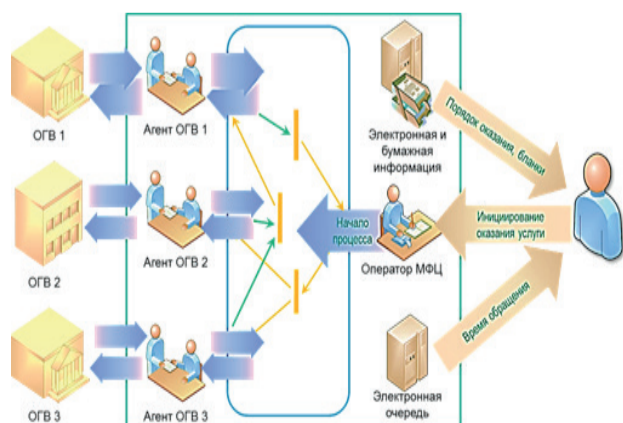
ОГВ 1

Агент ОГВ 1

ОГВ 2

Агент ОГВ 2

ОГВ 3

Агент ОГВ 3

Электронная и бумажная информация

Начало процесса

Оператор МФЦ

Электронная очередь

Порядок оказания, бланки

Инициирование оказания услуги

Время обращения